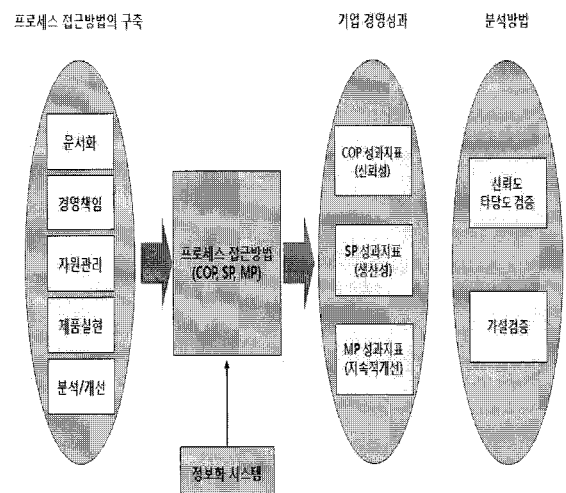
프로세스 접근방법의 구축

기업 경영성과

분석방법

문서화

경영책임

자원관리

제품실현

분석/개선

프로세스 접근방법 (COP, SP, MP)

정보화 시스템

COP 성과지표 (신뢰성)

SP 성과지표 (생산성)

MP 성과지표 (지속적개선)

신뢰도 타당도 검증

가설검증